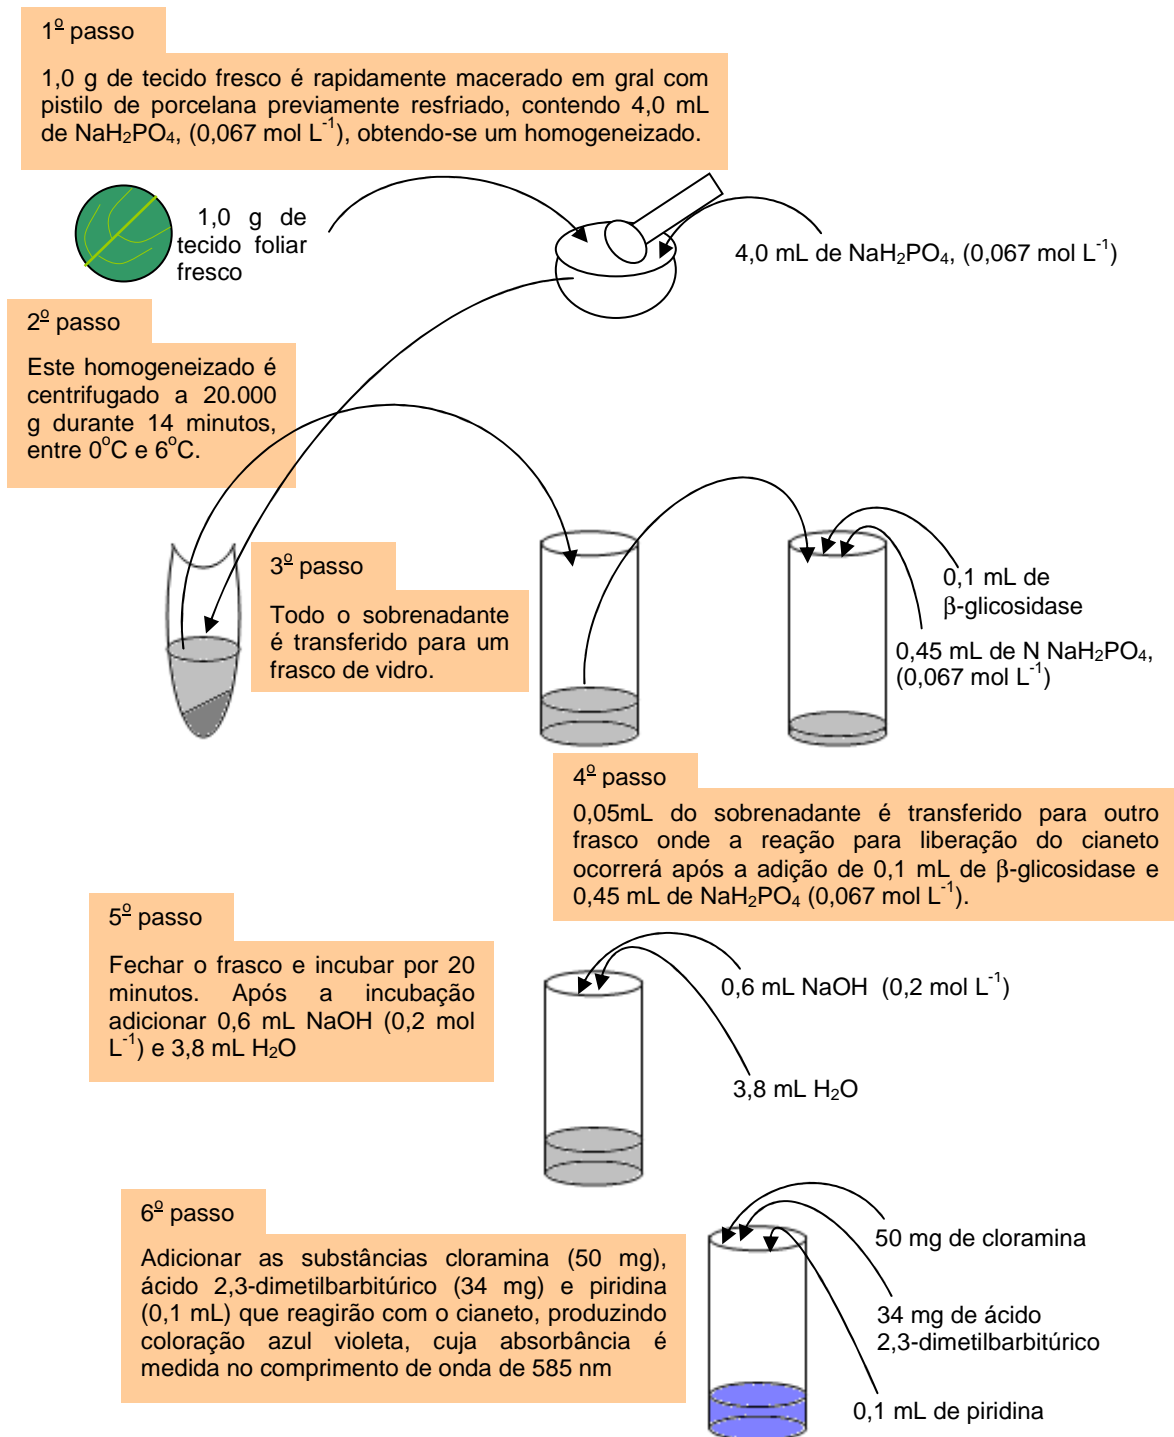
1º passo

1,0 g de tecido fresco é rapidamente macerado em gral com pistilo de porcelana previamente resfriado, contendo 4,0 mL de $NaH_2PO_4$, (0,067 mol $L^{-1}$), obtendo-se um homogeneizado.

1,0 g de tecido foliar fresco

4,0 mL de $NaH_2PO_4$, (0,067 mol $L^{-1}$)

2º passo

Este homogeneizado é centrifugado a 20.000 g durante 14 minutos, entre 0°C e 6°C.

3º passo

Todo o sobrenadante é transferido para um frasco de vidro.

0,1 mL de β-glicosidase

0,45 mL de N $NaH_2PO_4$, (0,067 mol $L^{-1}$)

4º passo

0,05mL do sobrenadante é transferido para outro frasco onde a reação para liberação do cianeto ocorrerá após a adição de 0,1 mL de β-glicosidase e 0,45 mL de $NaH_2PO_4$ (0,067 mol $L^{-1}$).

5º passo

Fechar o frasco e incubar por 20 minutos. Após a incubação adicionar 0,6 mL NaOH (0,2 mol $L^{-1}$) e 3,8 mL $H_2O$

0,6 mL NaOH (0,2 mol $L^{-1}$)

3,8 mL $H_2O$

6º passo

Adicionar as substâncias cloramina (50 mg), ácido 2,3-dimetilbarbitúrico (34 mg) e piridina (0,1 mL) que reagirão com o cianeto, produzindo coloração azul violeta, cuja absorbância é medida no comprimento de onda de 585 nm

50 mg de cloramina

34 mg de ácido 2,3-dimetilbarbitúrico

0,1 mL de piridina